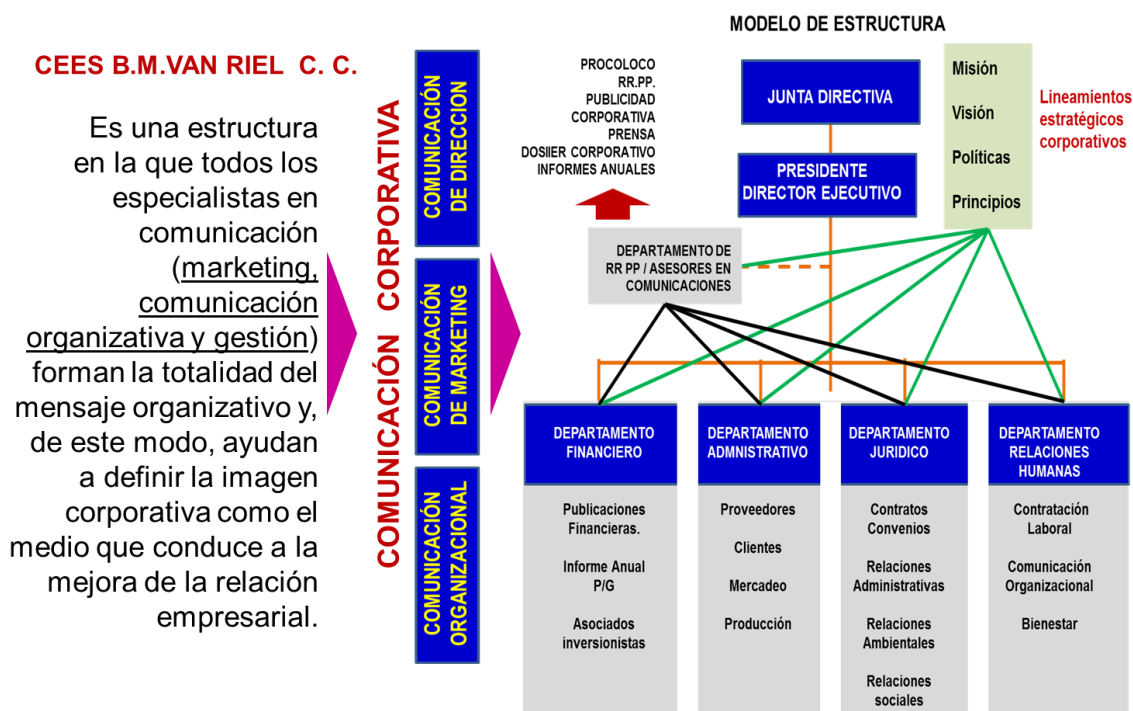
CEES B.M.VAN RIEL C. C.

Es una estructura en la que todos los especialistas en comunicación (marketing, comunicación organizativa y gestión) forman la totalidad del mensaje organizativo y, de este modo, ayudan a definir la imagen corporativa como el medio que conduce a la mejora de la relación empresarial.

COMUNICACIÓN CORPORATIVA

COMUNICACIÓN DE DIRECCION

COMUNICACIÓN DE MARKETING

COMUNICACIÓN ORGANIZACIONAL

MODELO DE ESTRUCTURA

PROCOLOCO
RR.PP.
PUBLICIDAD
CORPORATIVA
PRENSA
DOSIIER CORPORATIVO
INFORMES ANUALES

JUNTA DIRECTIVA

PRESIDENTE
DIRECTOR EJECUTIVO

Misión
Visión
Políticas
Principios

Lineamientos estratégicos corporativos

DEPARTAMENTO DE RR PP / ASESORES EN COMUNICACIONES

DEPARTAMENTO FINANCIERO

DEPARTAMENTO ADMNISTRATIVO

DEPARTAMENTO JURIDICO

DEPARTAMENTO RELACIONES HUMANAS

Publicaciones Financieras.

Informe Anual P/G

Asociados inversionistas

Proveedores

Clientes

Mercadeo

Producción

Contratos Convenios

Relaciones Administrativas

Relaciones Ambientales

Relaciones sociales

Contratación Laboral

Comunicación Organizacional

Bienestar